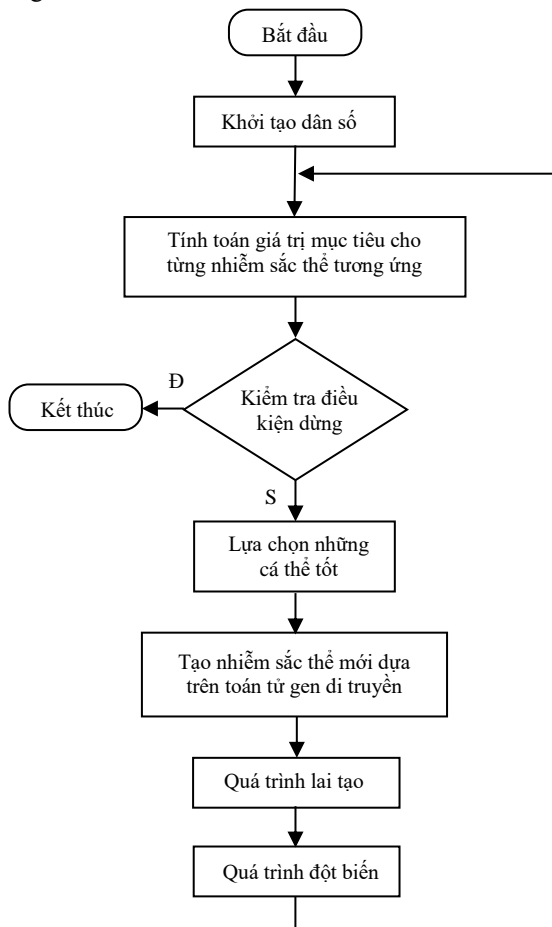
Bắt đầu

Khởi tạo dân số

Tính toán giá trị mục tiêu cho từng nhiễm sắc thể tương ứng

Đ

Kiểm tra điều kiện dừng

Kết thúc

S

Lựa chọn những cá thể tốt

Tạo nhiễm sắc thể mới dựa trên toán tử gen di truyền

Quá trình lai tạo

Quá trình đột biến